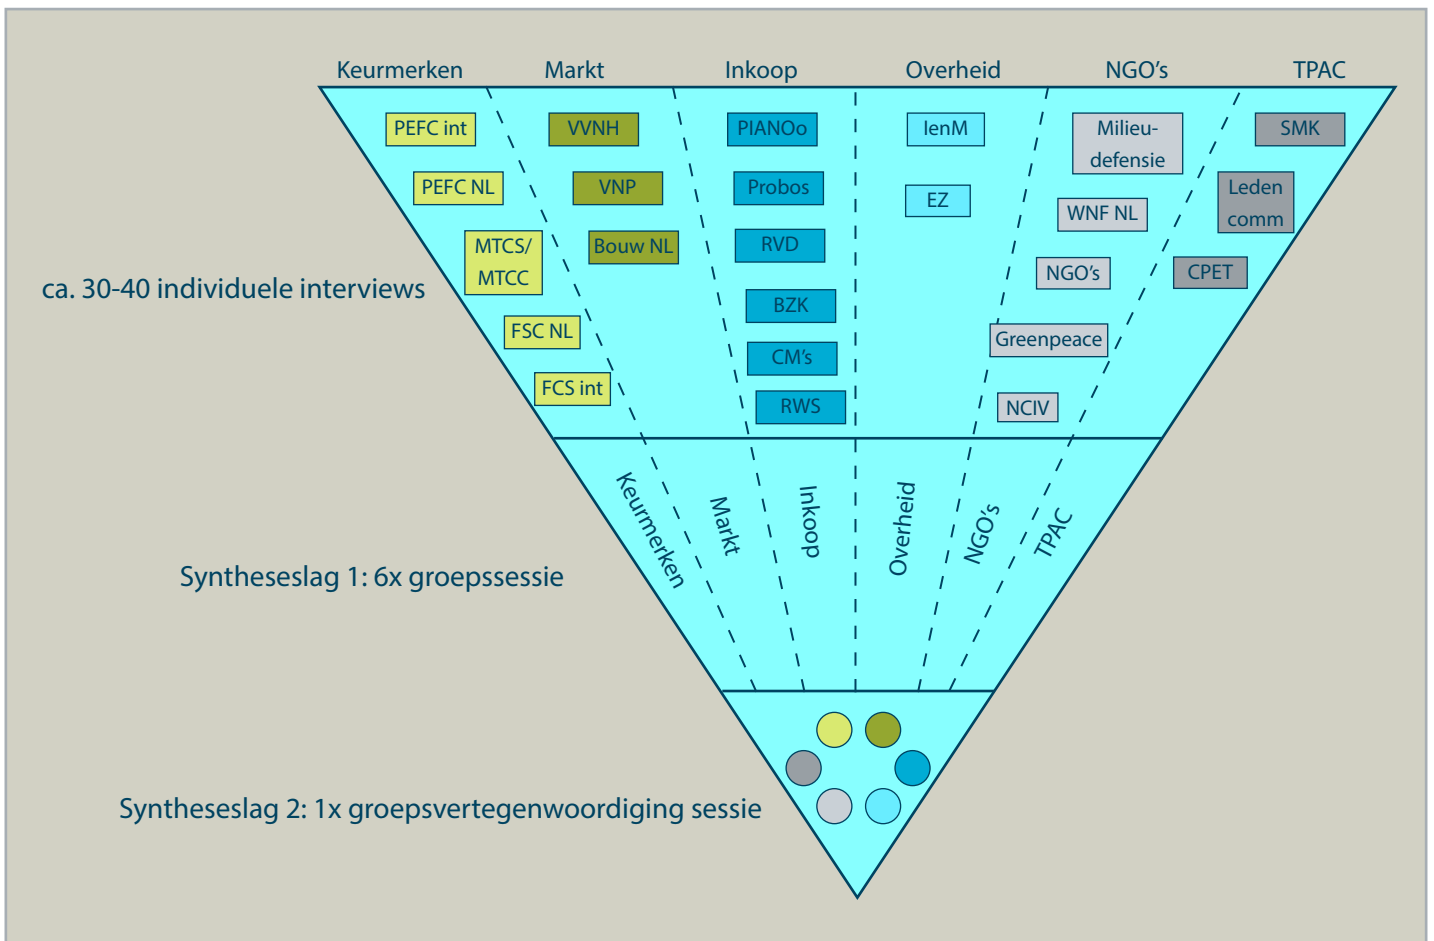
Keurmerken Markt Inkoop Overheid NGO's TPAC

PEFC int
PEFC NL
MTCS/ MTCC
FSC NL
FCS int

VVNH
VNP
Bouw NL

PIANOo
Probos
RVD
BZK
CM's
RWS

IenM
EZ

Milieu- defensie
WNF NL
NGO's
Greenpeace
NCIV

SMK
Leden comm
CPET

ca. 30-40 individuele interviews

Keurmerken Markt Inkoop Overheid NGO's TPAC

Syntheseslag 1: 6x groepssessie

Syntheseslag 2: 1x groepsvertegenwoordiging sessie